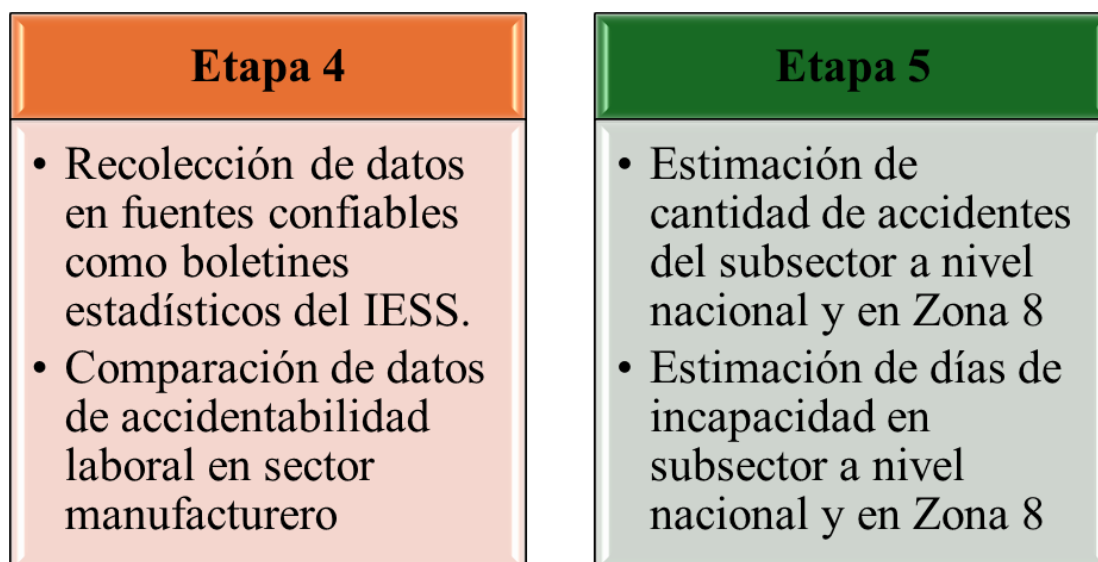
Etapa 4

• Recolección de datos en fuentes confiables como boletines estadísticos del IESS.
• Comparación de datos de accidentabilidad laboral en sector manufacturero

Etapa 5

• Estimación de cantidad de accidentes del subsector a nivel nacional y en Zona 8
• Estimación de días de incapacidad en subsector a nivel nacional y en Zona 8